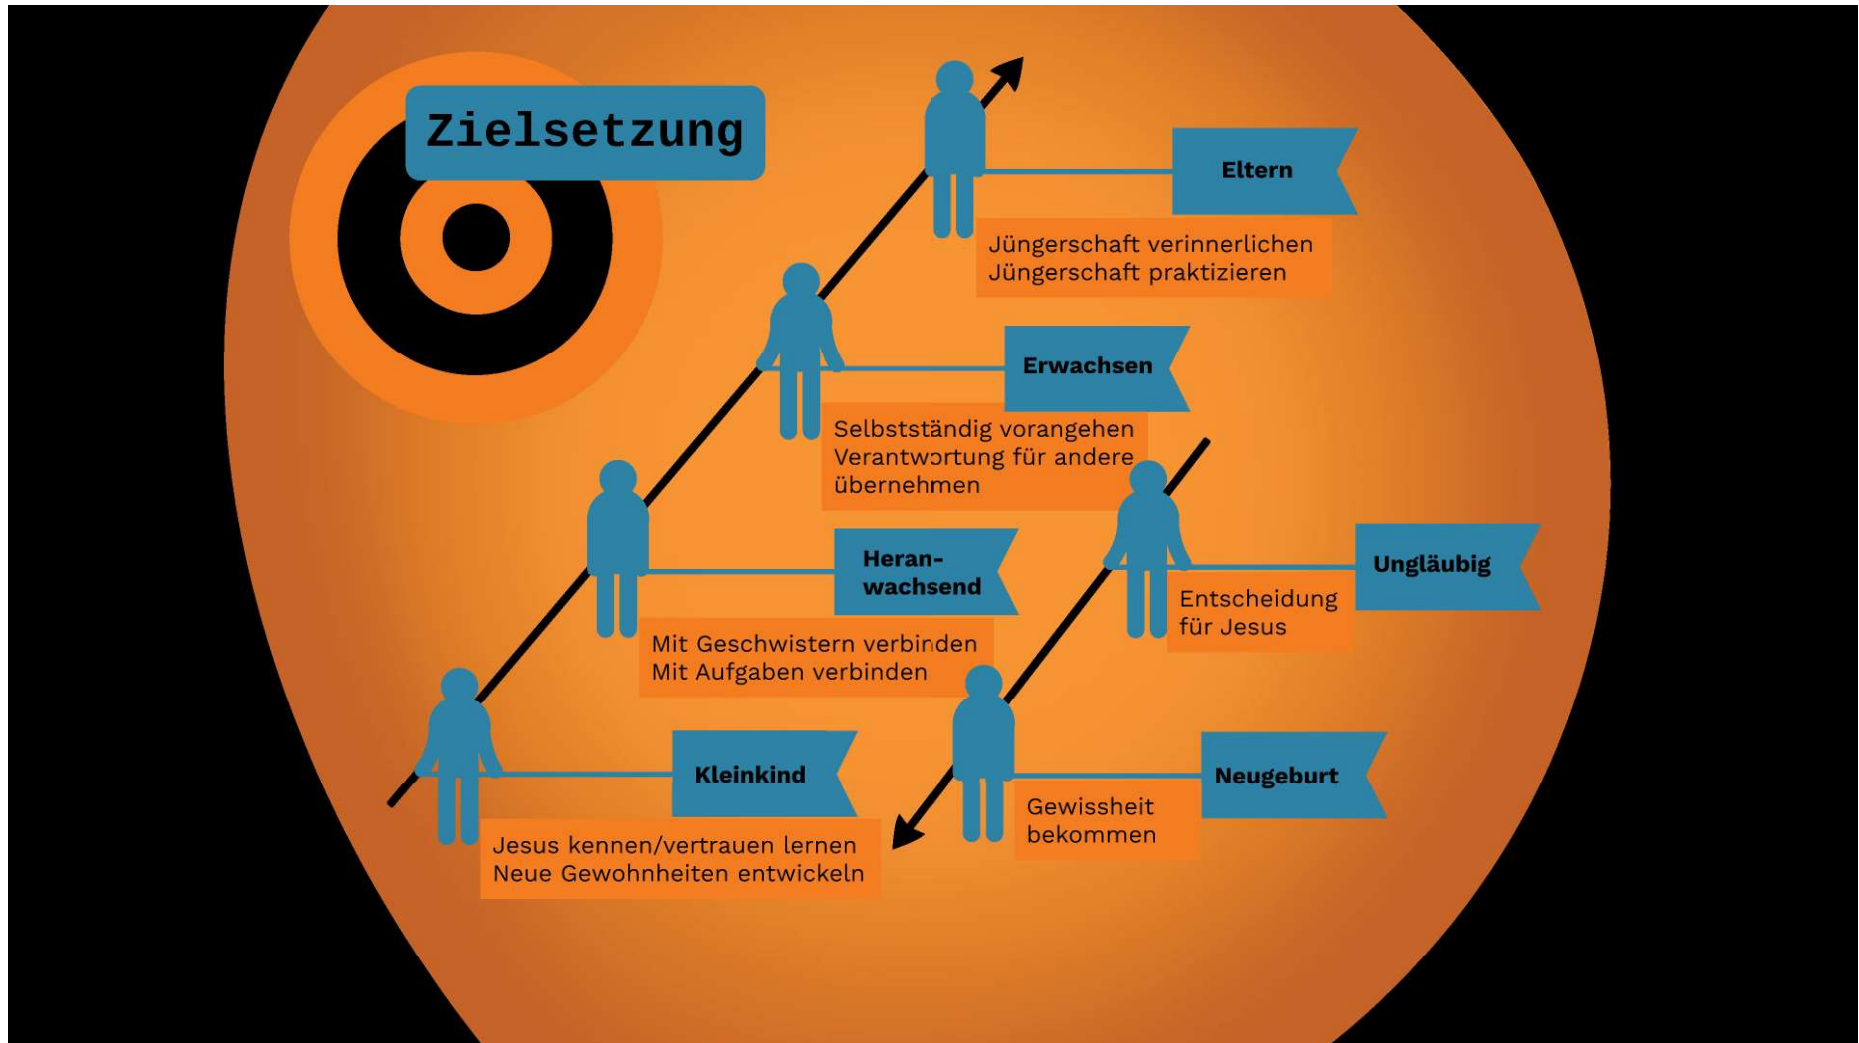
Zielsetzung

Eltern

Jüngerschaft verinnerlichen
Jüngerschaft praktizieren

Erwachsen

Selbstständig vorangehen
Verantwortung für andere übernehmen

Heranwachsend

Mit Geschwistern verbinden
Mit Aufgaben verbinden

Kleinkind

Jesus kennen/vertrauen lernen
Neue Gewohnheiten entwickeln

Ungläubig

Entscheidung für Jesus

Neugeburt

Gewissheit bekommen